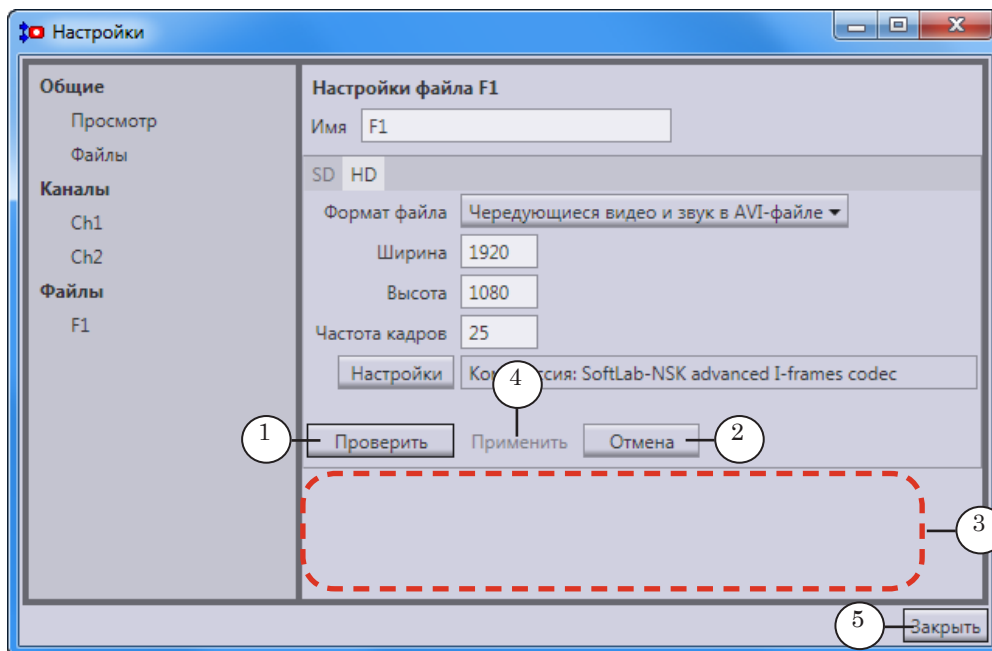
Настройки

Общие
Просмотр
Файлы
Каналы
Ch1
Ch2
Файлы
F1

Настройки файла F1
Имя F1
SD HD
Формат файла Чередующиеся видео и звук в AVI-файле
Ширина 1920
Высота 1080
Частота кадров 25
Настройки Ком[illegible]ссия: SoftLab-NSK advanced I-frames codec

4
1 Проверить Применить Отмена 2

3

5 Закрыть